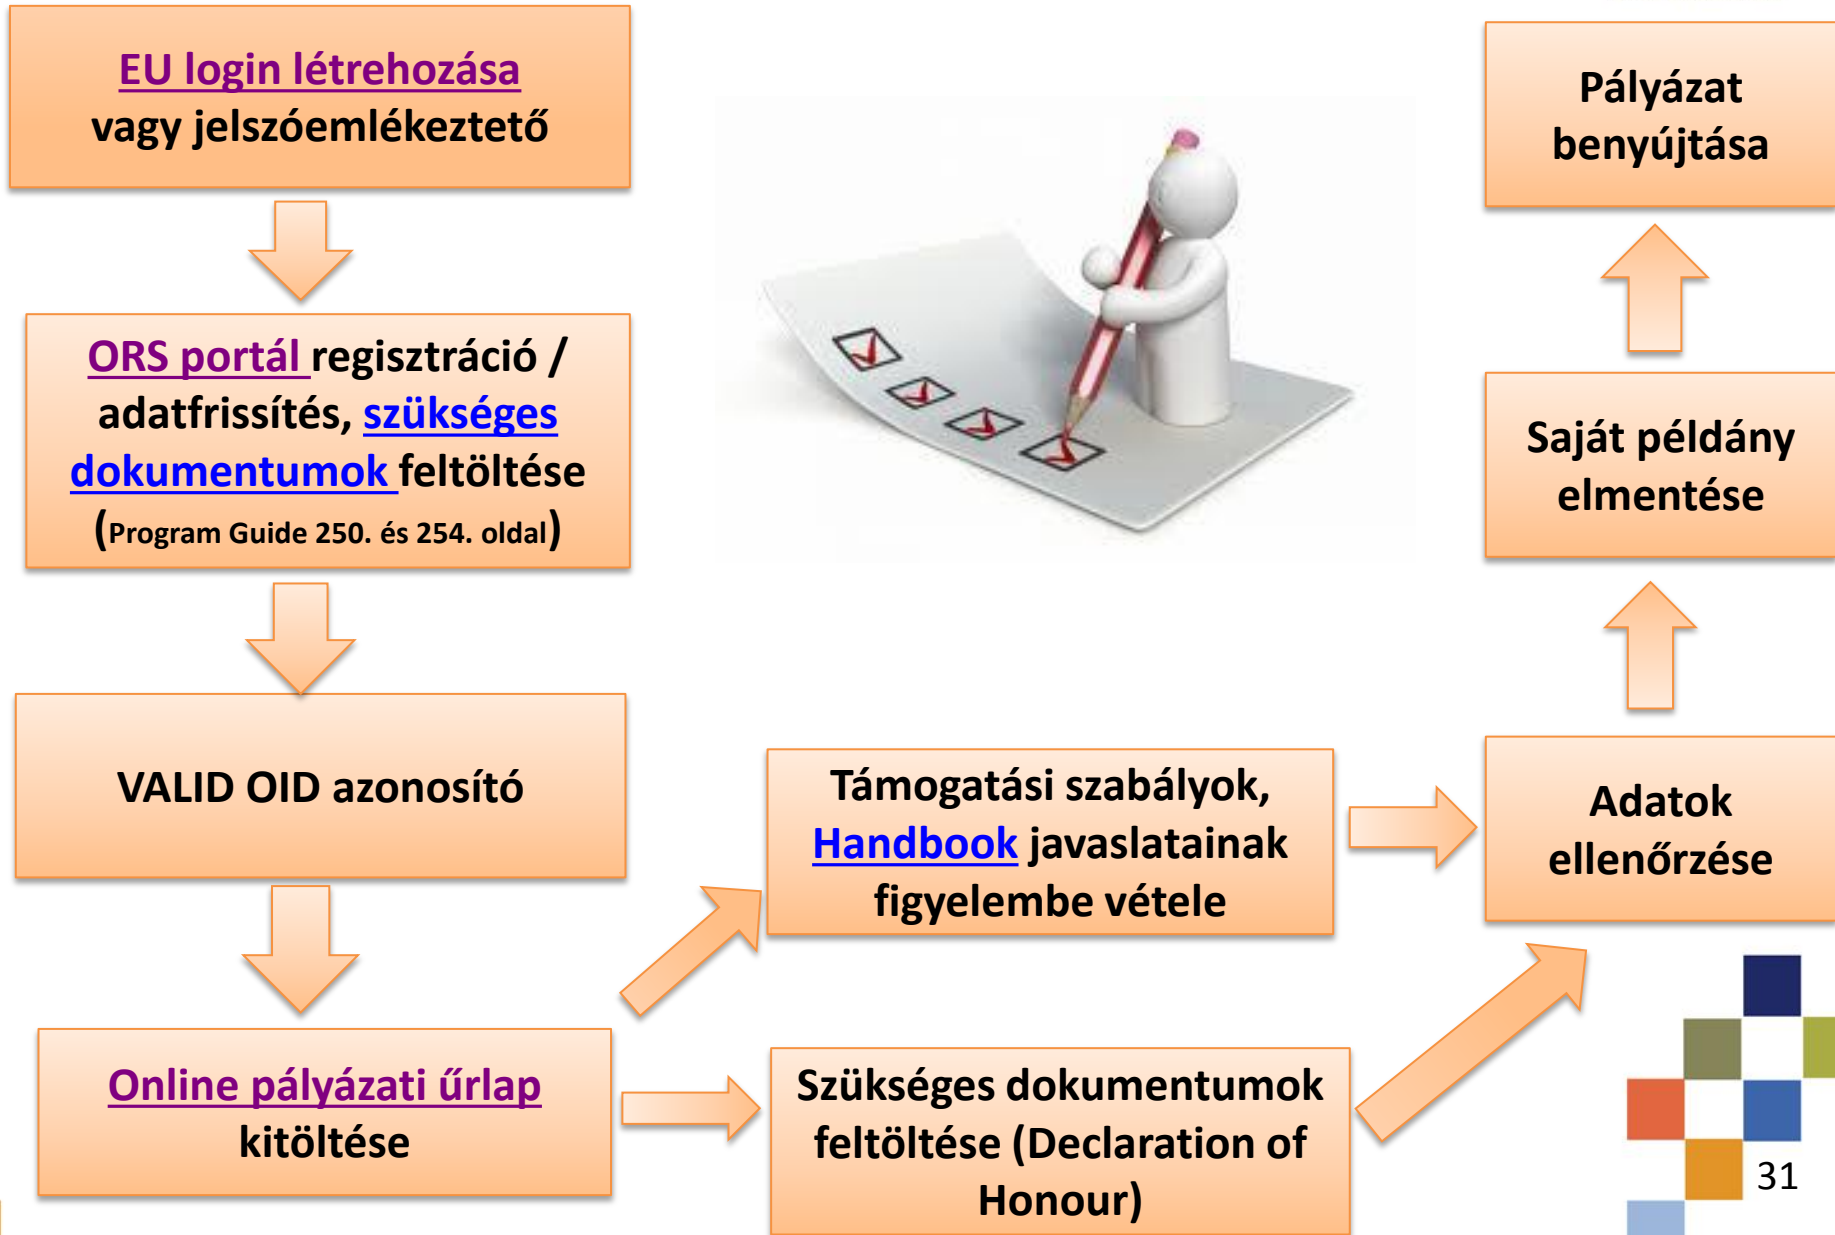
EU login létrehozása vagy jelszóemlékeztető

ORS portál regisztráció / adatfrissítés, szükséges dokumentumok feltöltése (Program Guide 250. és 254. oldal)

VALID OID azonosító

Online pályázati űrlap kitöltése

Támogatási szabályok, Handbook javaslatainak figyelembe vétele

Szükséges dokumentumok feltöltése (Declaration of Honour)

Adatok ellenőrzése

Saját példány elmentése

Pályázat benyújtása

31